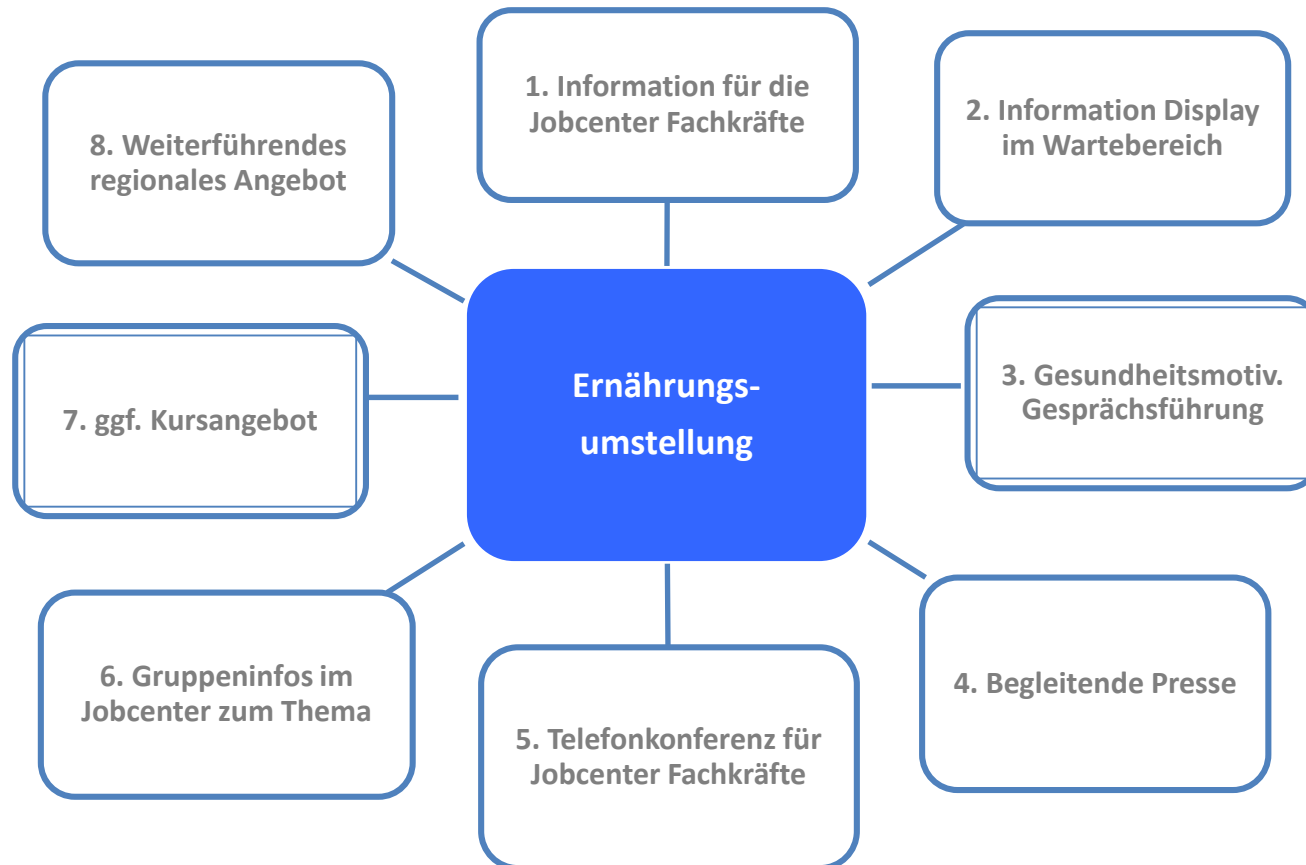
Ernährungsumstellung

1. Information für die Jobcenter Fachkräfte

2. Information Display im Wartebereich

3. Gesundheitsmotiv. Gesprächsführung

4. Begleitende Presse

5. Telefonkonferenz für Jobcenter Fachkräfte

6. Gruppeninfos im Jobcenter zum Thema

7. ggf. Kursangebot

8. Weiterführendes regionales Angebot